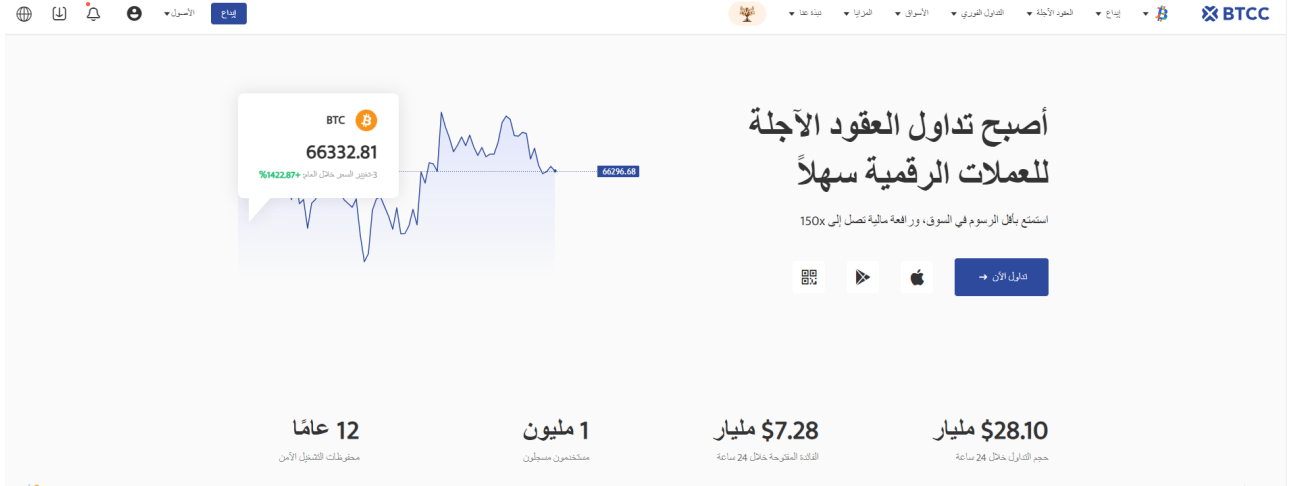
BTCC
إيداع
العقود الآجلة
التداول الفوري
الأسواق
المزايا
نبذة عنا
إيداع
الأصول

أصبح تداول العقود الآجلة للعملات الرقمية سهلاً
استمتع بأقل الرسوم في السوق، ورافعة مالية تصل إلى 150x
تداول الآن →

BTC
66332.81
3-تغيير السعر خلال العام: +1422.87%
66296.68

$28.10 مليار
حجم التداول خلال 24 ساعة
$7.28 مليار
الفائدة المفتوحة خلال 24 ساعة
1 مليون
مستخدمون مسجلون
12 عامًا
محفوظات التشغيل الآمن